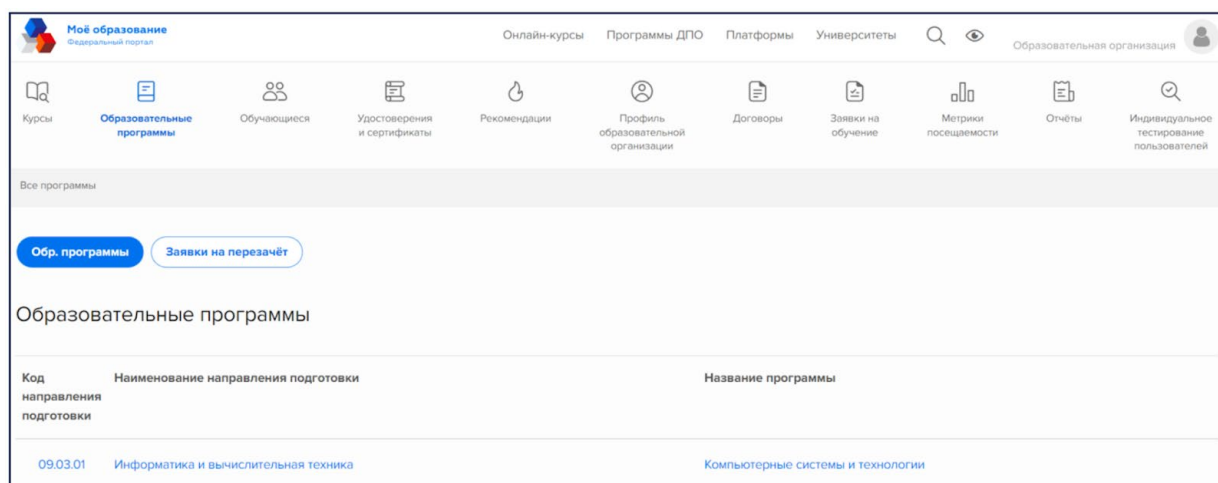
Моё образование
Федеральный портал

Онлайн-курсы Программы ДПО Платформы Университеты

Образовательная организация

Курсы
Образовательные программы
Обучающиеся
Удостоверения и сертификаты
Рекомендации
Профиль образовательной организации
Договоры
Заявки на обучение
Метрики посещаемости
Отчёты
Индивидуальное тестирование пользователей

Все программы

Обр. программы
Заявки на перезачёт

Образовательные программы

| Код направления подготовки | Наименование направления подготовки | Название программы |
|---|---|---|
| 09.03.01 | Информатика и вычислительная техника | Компьютерные системы и технологии |